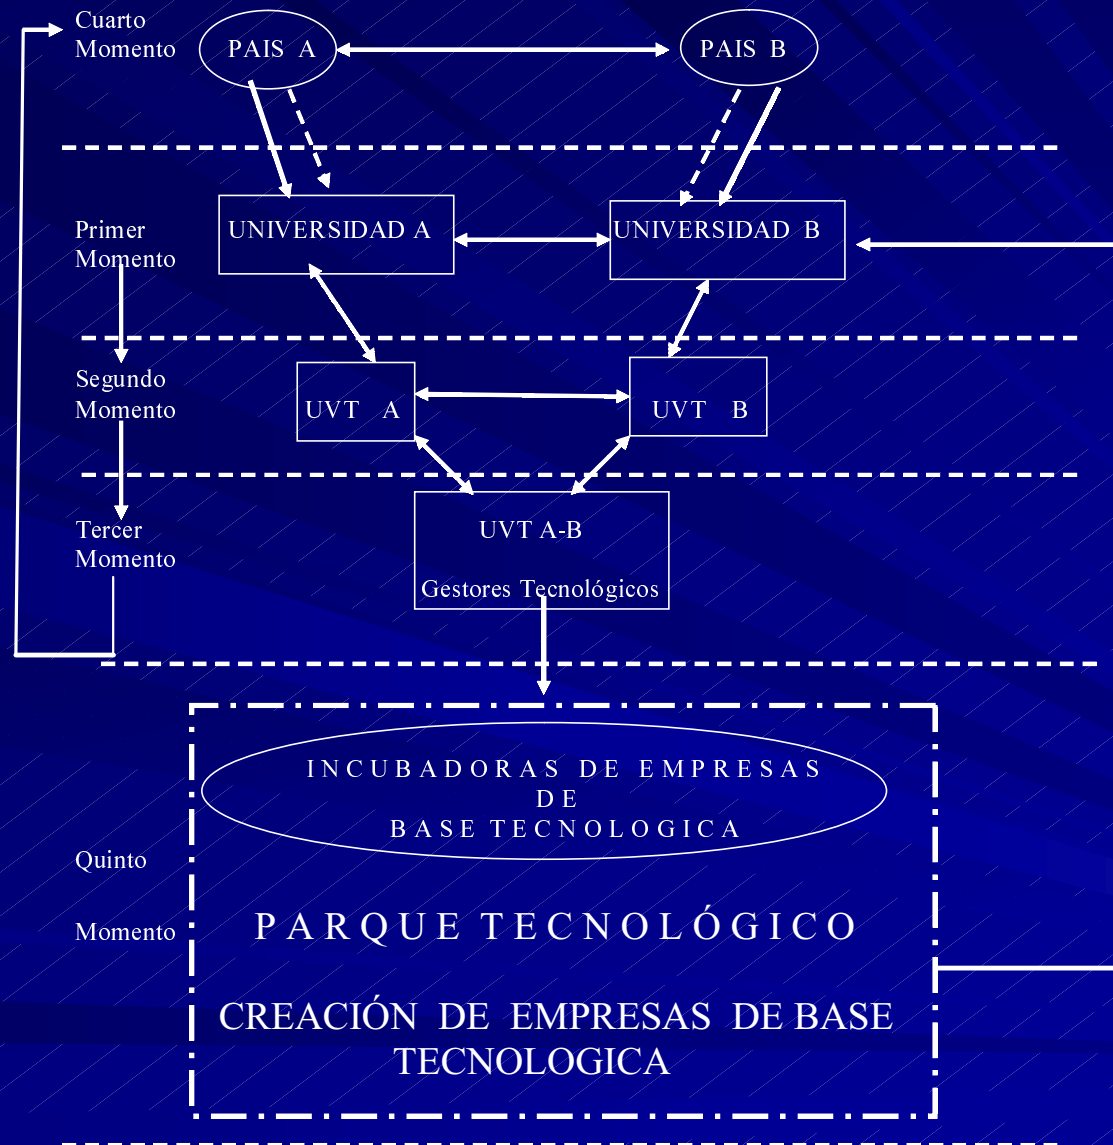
Cuarto Momento

PAIS A

PAIS B

Primer Momento

UNIVERSIDAD A

UNIVERSIDAD B

Segundo Momento

UVT A

UVT B

Tercer Momento

UVT A-B

Gestores Tecnológicos

INCUBADORAS DE EMPRESAS DE BASE TECNOLOGICA

Quinto

Momento

PARQUE TECNOLÓGICO

CREACIÓN DE EMPRESAS DE BASE TECNOLOGICA